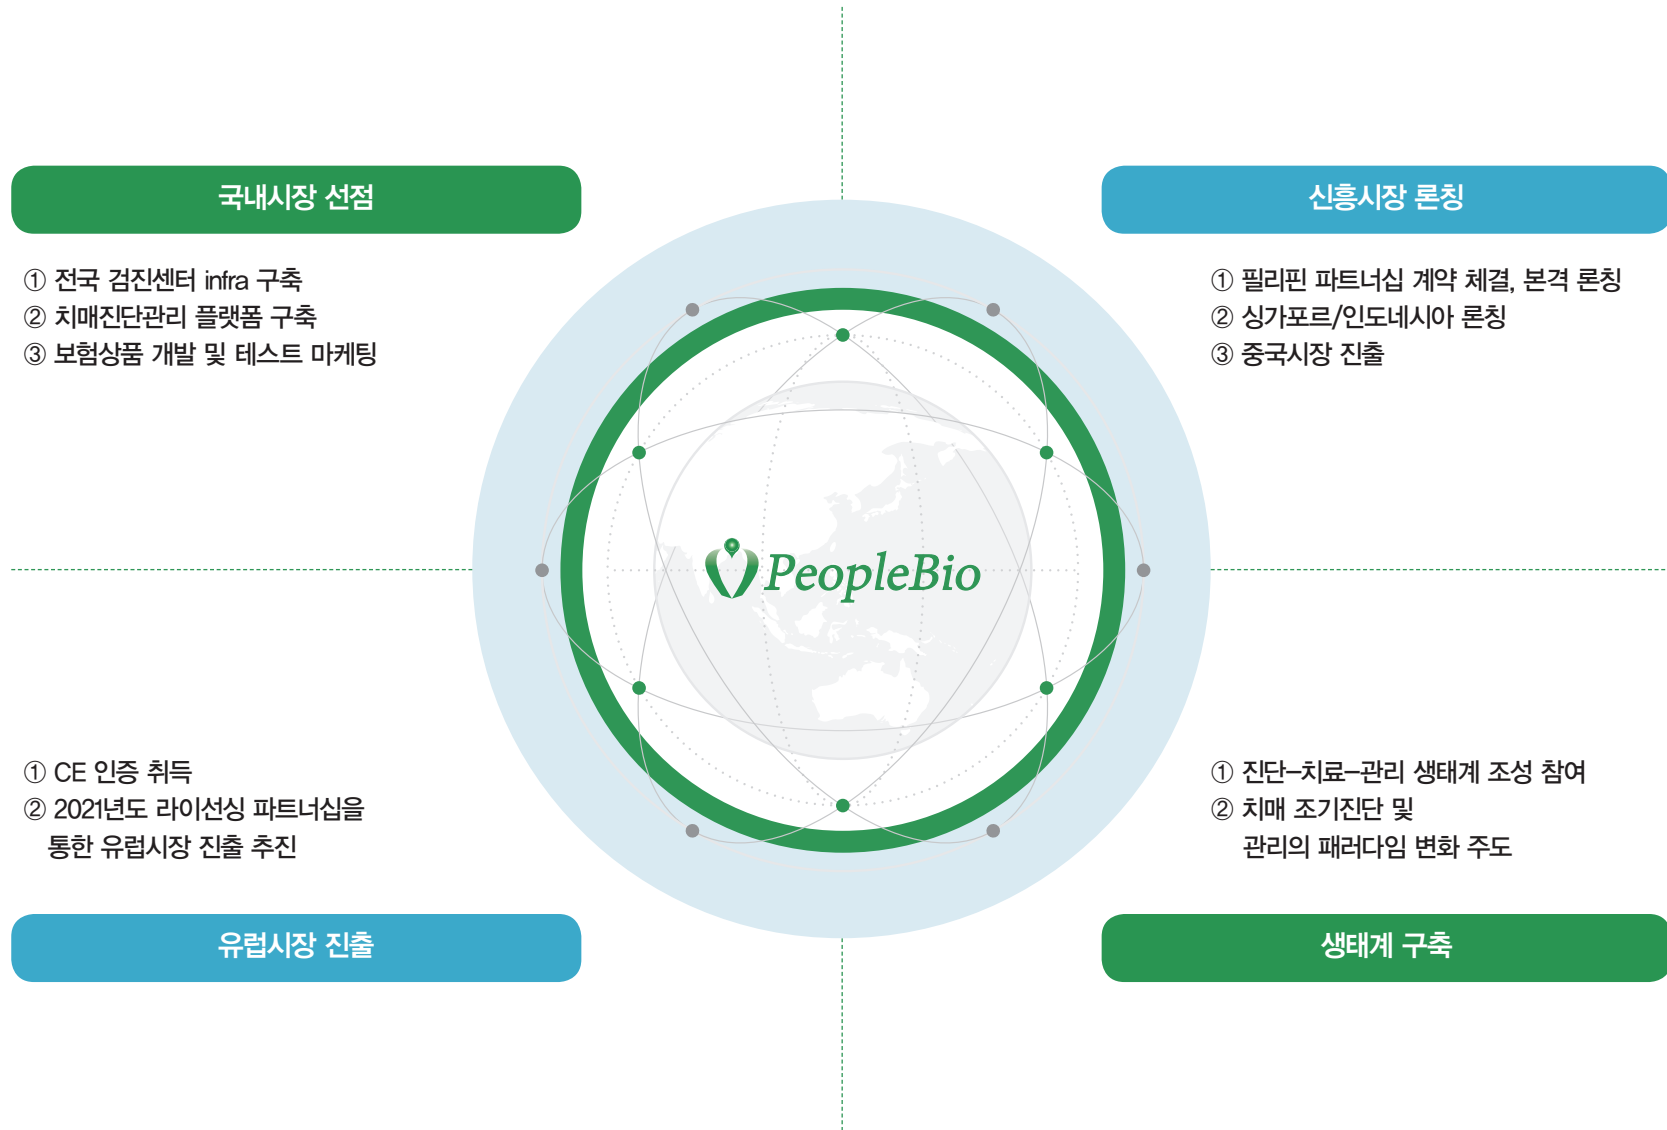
국내시장 선점

① 전국 검진센터 infra 구축
② 치매진단관리 플랫폼 구축
③ 보험상품 개발 및 테스트 마케팅

신흥시장 론칭

① 필리핀 파트너십 계약 체결, 본격 론칭
② 싱가포르/인도네시아 론칭
③ 중국시장 진출

PeopleBio

① CE 인증 취득
② 2021년도 라이선싱 파트너십을 통한 유럽시장 진출 추진

유럽시장 진출

① 진단–치료–관리 생태계 조성 참여
② 치매 조기진단 및 관리의 패러다임 변화 주도

생태계 구축